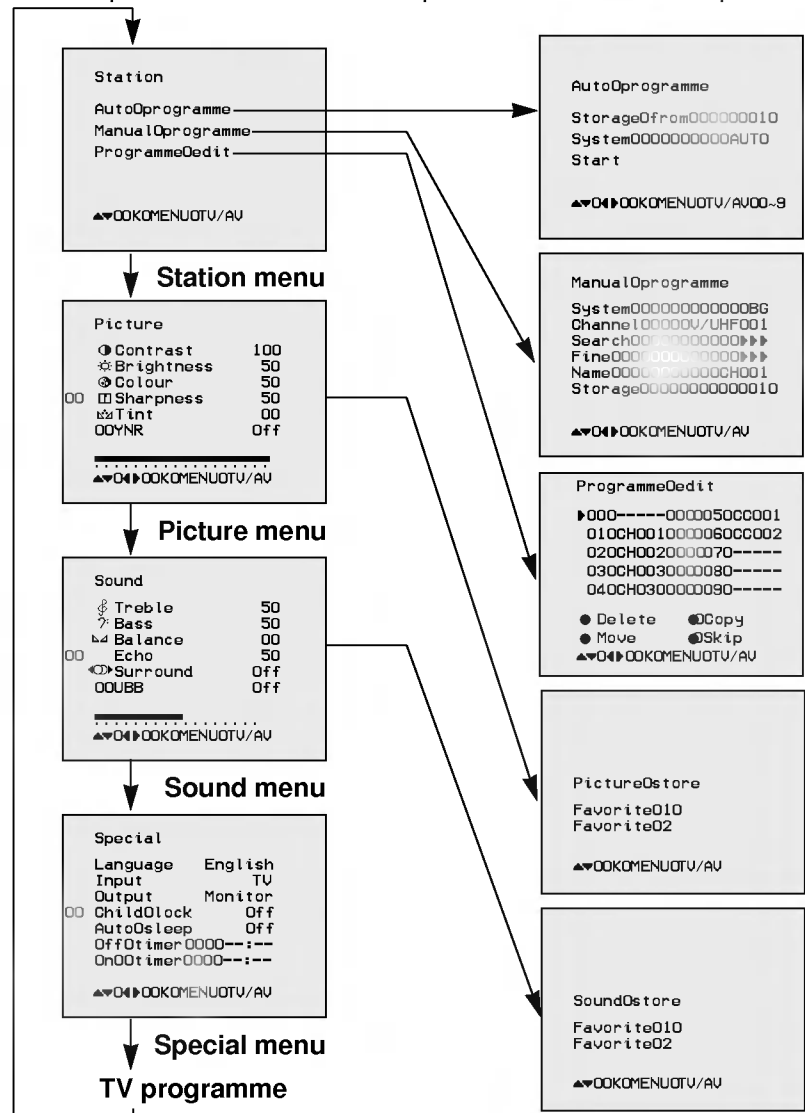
Station

AutoOprogramme
ManualOprogramme
ProgrammeOedit

▲▼OOKOMENUOTV/AV

Station menu

Picture

Contrast 100
Brightness 50
Colour 50
Sharpness 50
Tint 00
OOYNR Off

▲▼O◀▶OOKOMENUOTV/AV

Picture menu

Sound

Treble 50
Bass 50
Balance 00
Echo 50
Surround Off
OOUBB Off

▲▼O◀▶OOKOMENUOTV/AV

Sound menu

Special

Language English
Input TV
Output Monitor
ChildOlock Off
AutoOsleep Off
OffOtimer0000--:--
OnOOtimer0000--:--

▲▼O◀▶OOKOMENUOTV/AV

Special menu

TV programme

AutoOprogramme

StorageOfrom00000010
System0000000000AUTO
Start

▲▼O◀▶OOKOMENUOTV/AVOO~9

ManualOprogramme

System00000000000BG
Channel00000V/UHF001
Search00000000000▶▶▶
Fine00000000000▶▶▶
Name0000000000CH001
Storage00000000000010

▲▼O◀▶OOKOMENUOTV/AV

ProgrammeOedit

▶000-----0000050CC001
010CH0010000060CC002
020CH002000070-----
030CH0030000080-----
040CH0300000090-----

● Delete ●Copy
● Move ●Skip
▲▼O◀▶OOKOMENUOTV/AV

PictureOstore

Favorite010
Favorite02

▲▼OOKOMENUOTV/AV

SoundOstore

Favorite010
Favorite02

▲▼OOKOMENUOTV/AV